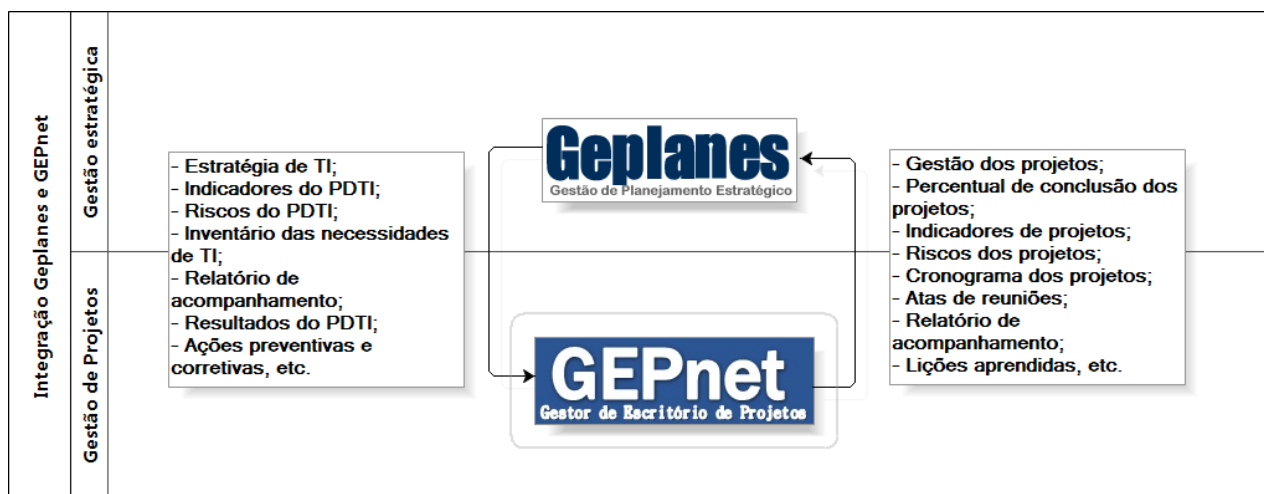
Integração Geplanes e GEPnet

Gestão estratégica

Gestão de Projetos

- Estratégia de TI;
- Indicadores do PDTI;
- Riscos do PDTI;
- Inventário das necessidades de TI;
- Relatório de acompanhamento;
- Resultados do PDTI;
- Ações preventivas e corretivas, etc.

Geplanes
Gestão de Planejamento Estratégico

GEPnet
Gestor de Escritório de Projetos

- Gestão dos projetos;
- Percentual de conclusão dos projetos;
- Indicadores de projetos;
- Riscos dos projetos;
- Cronograma dos projetos;
- Atas de reuniões;
- Relatório de acompanhamento;
- Lições aprendidas, etc.